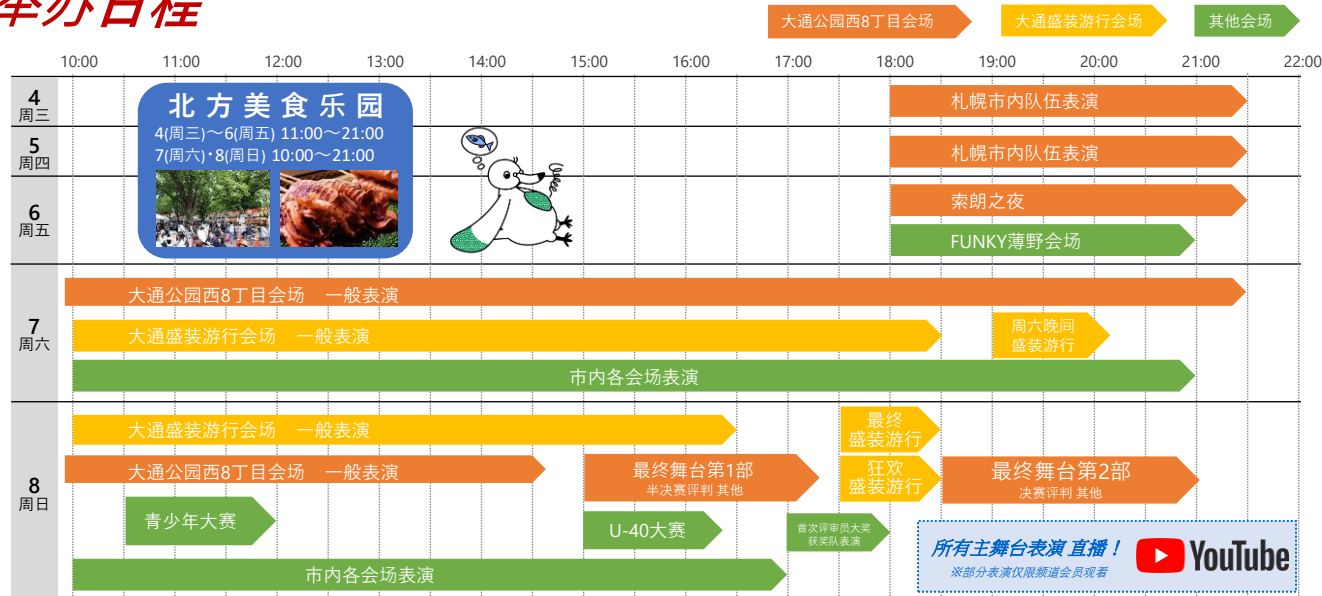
举办日程

大通公园西8丁目会场 大通盛装游行会场 其他会场

10:00 11:00 12:00 13:00 14:00 15:00 16:00 17:00 18:00 19:00 20:00 21:00 22:00

4
周三

5
周四

6
周五

北方美食乐园
4(周三)～6(周五) 11:00～21:00
7(周六)・8(周日) 10:00～21:00

札幌市内队伍表演
札幌市内队伍表演
索朗之夜
FUNKY薄野会场

7
周六

大通公园西8丁目会场　一般表演
大通盛装游行会场　一般表演
周六晚间盛装游行
市内各会场表演

8
周日

大通盛装游行会场　一般表演
最终盛装游行
大通公园西8丁目会场　一般表演
最终舞台第1部
半决赛评判 其他
狂欢盛装游行
最终舞台第2部
决赛评判 其他
青少年大赛
U-40大赛
首次评审员大奖获奖队表演
市内各会场表演

所有主舞台表演 直播！
※部分表演仅限频道会员观看
YouTube